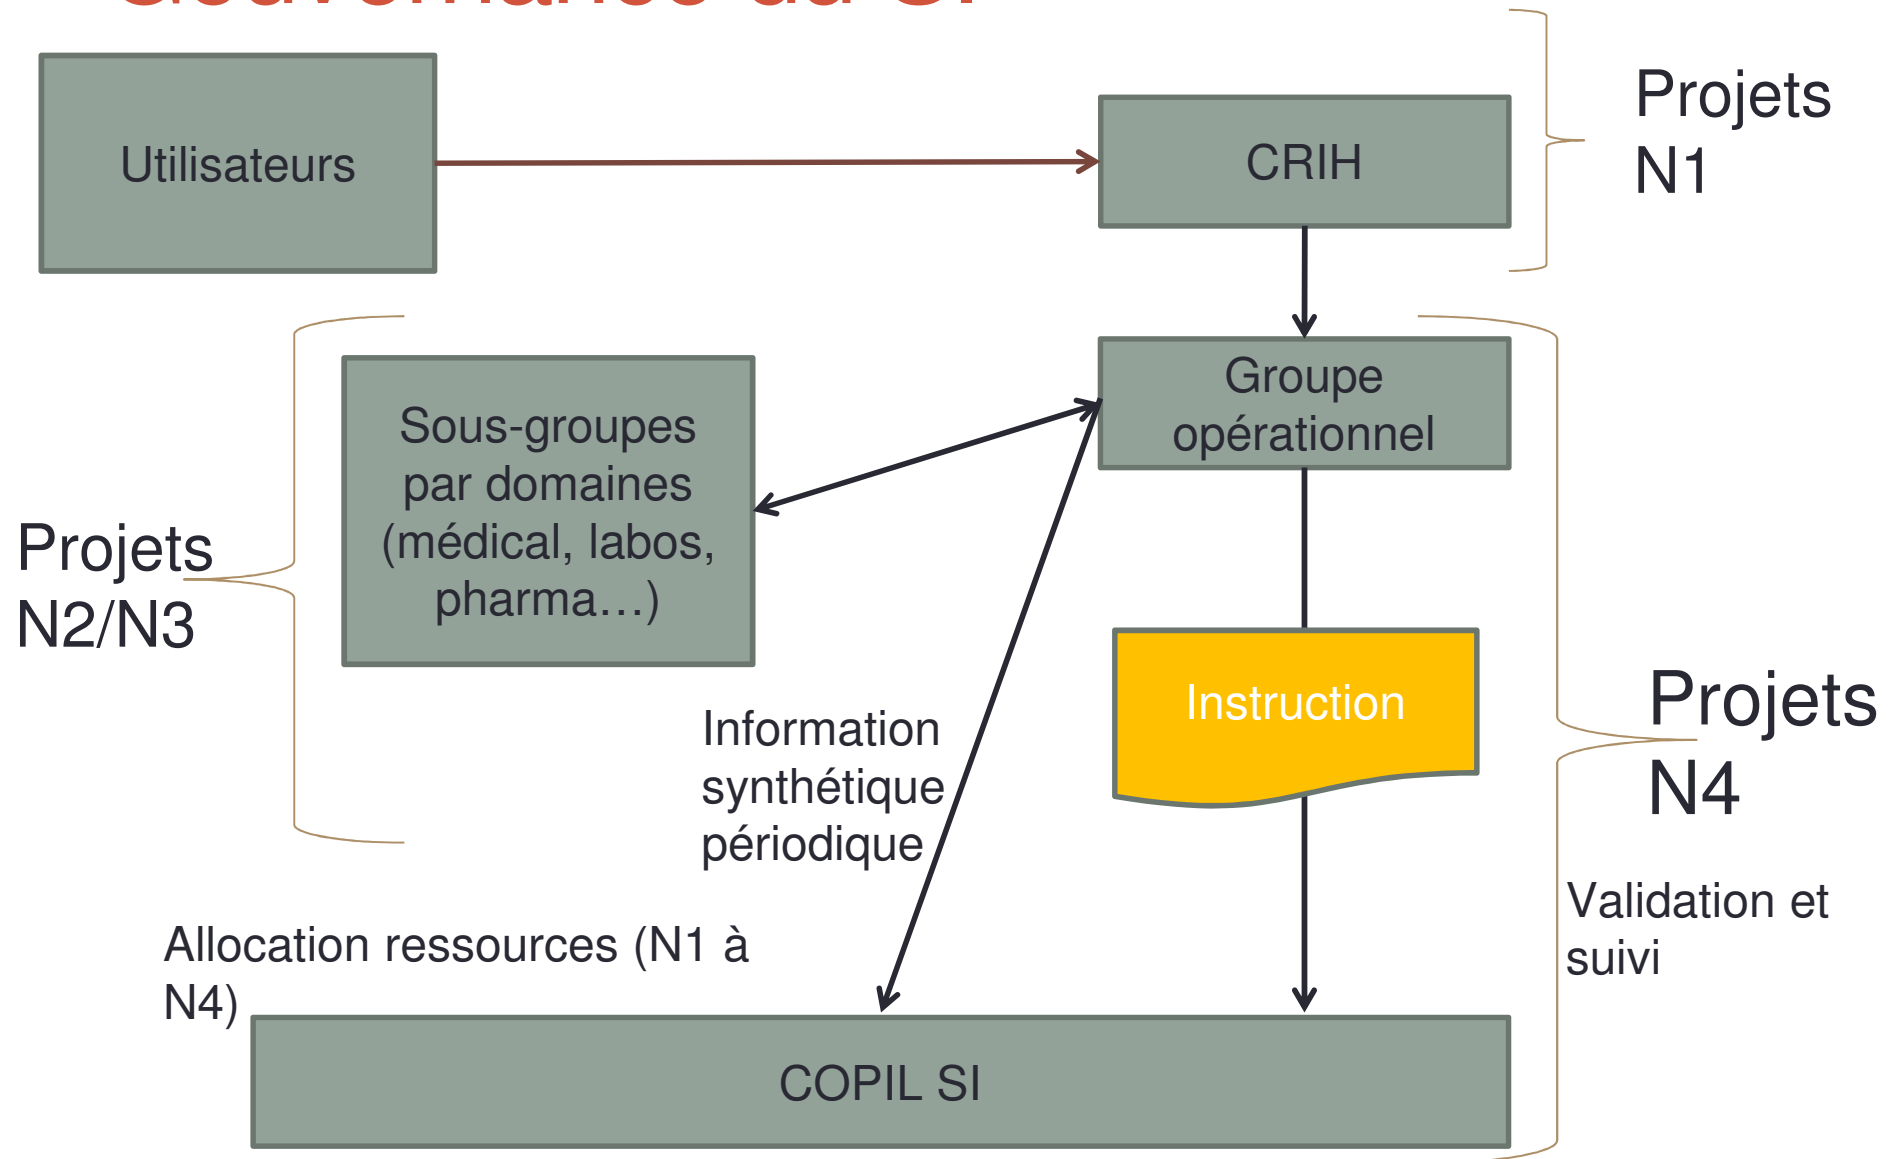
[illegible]

Utilisateurs

CRIH

Projets N1

Groupe opérationnel

Sous-groupes par domaines (médical, labos, pharma…)

Projets N2/N3

Instruction

Projets N4

Information synthétique périodique

Validation et suivi

Allocation ressources (N1 à N4)

COPIL SI